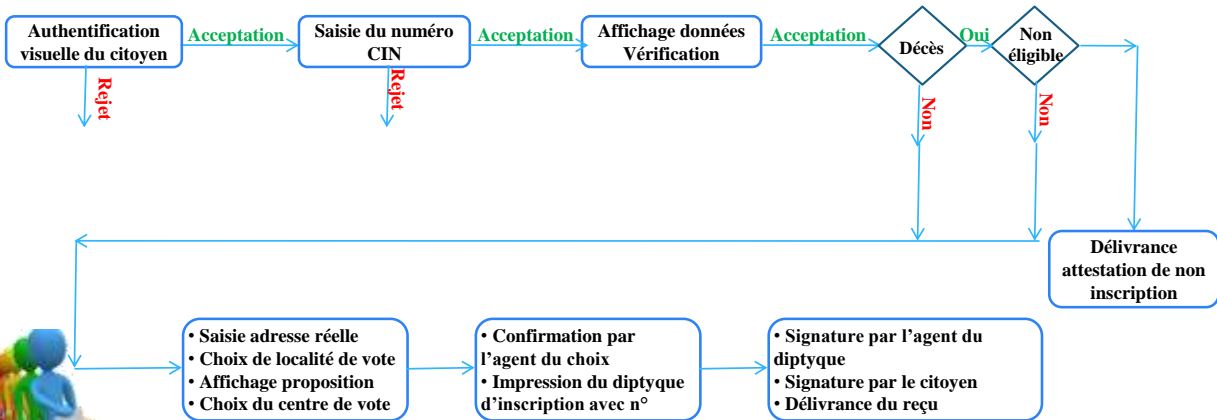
Authentification visuelle du citoyen

Acceptation

Saisie du numéro CIN

Acceptation

Affichage données Vérification

Acceptation

Décès

Oui

Non éligible

Rejet

Rejet

Non

Non

Délivrance attestation de non inscription

• Saisie adresse réelle
• Choix de localité de vote
• Affichage proposition
• Choix du centre de vote

• Confirmation par l'agent du choix
• Impression du diptyque d'inscription avec n°

• Signature par l'agent du diptyque
• Signature par le citoyen
• Délivrance du reçu